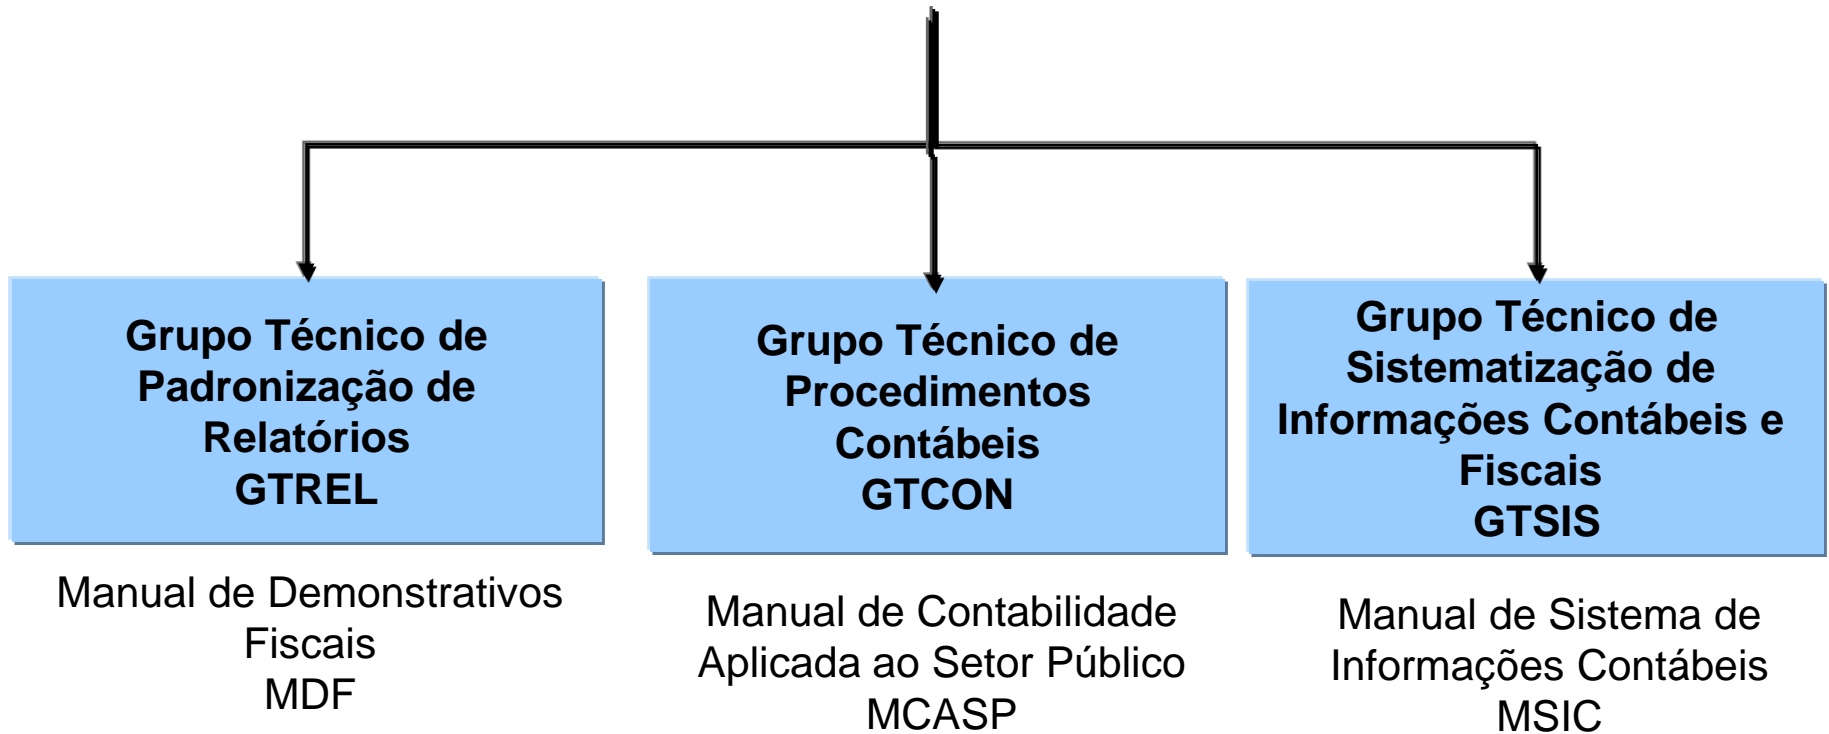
Grupo Técnico de Padronização de Relatórios
GTREL

Manual de Demonstrativos Fiscais
MDF

Grupo Técnico de Procedimentos Contábeis
GTCON

Manual de Contabilidade Aplicada ao Setor Público
MCASP

Grupo Técnico de Sistematização de Informações Contábeis e Fiscais
GTSIS

Manual de Sistema de Informações Contábeis
MSIC